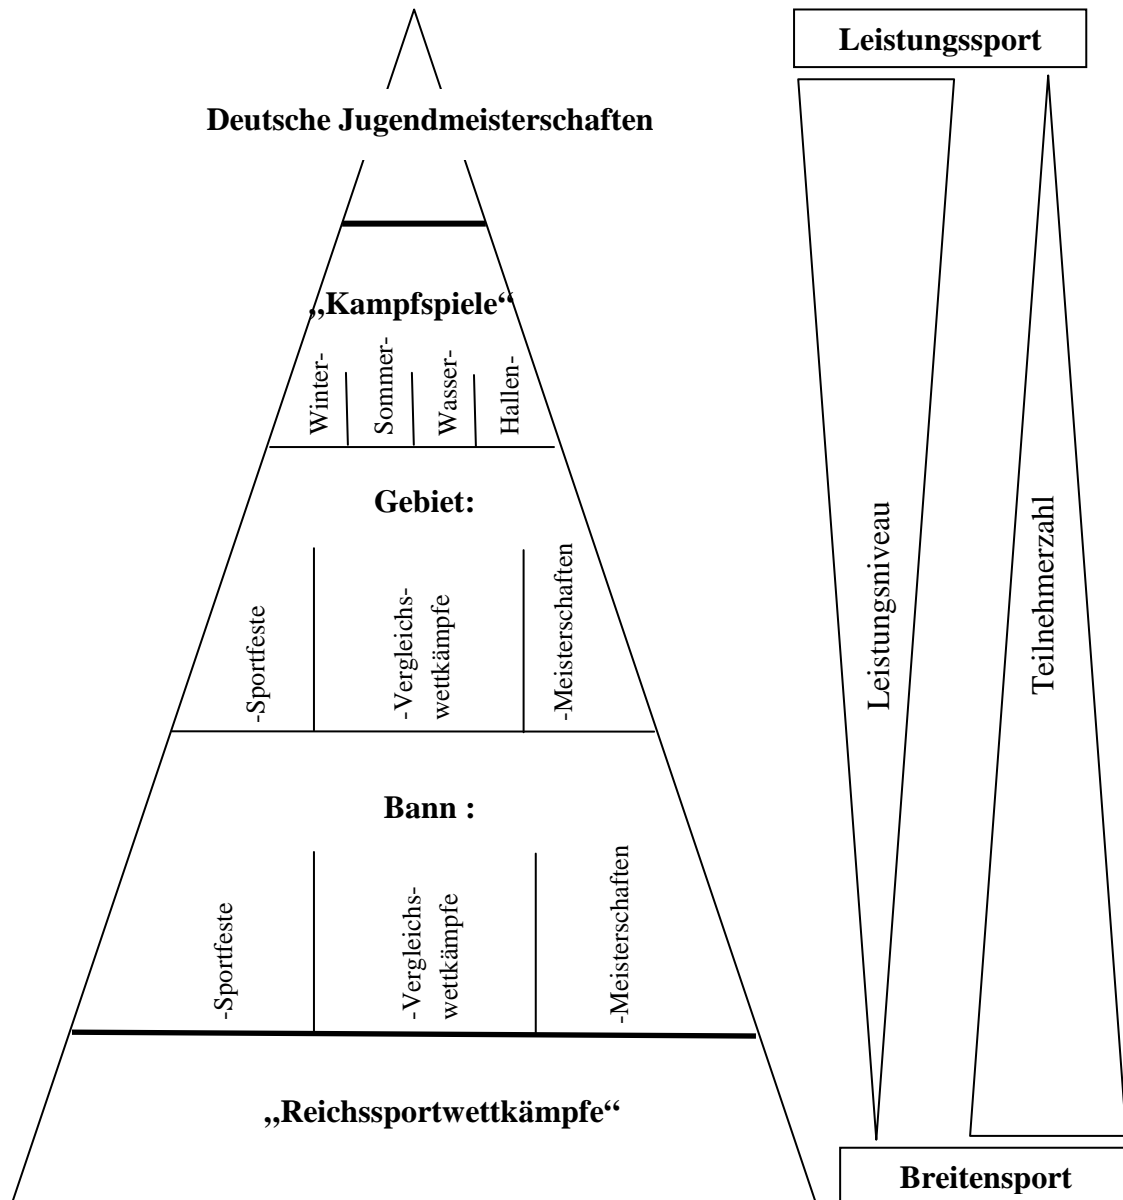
Deutsche Jugendmeisterschaften

„Kampfspiele“

Winter-

Sommer-

Wasser-

Hallen-

Gebiet:

-Sportfeste

-Vergleichswettkämpfe

-Meisterschaften

Bann :

-Sportfeste

-Vergleichswettkämpfe

-Meisterschaften

„Reichssportwettkämpfe“

Leistungssport

Leistungsniveau

Teilnehmerzahl

Breitensport